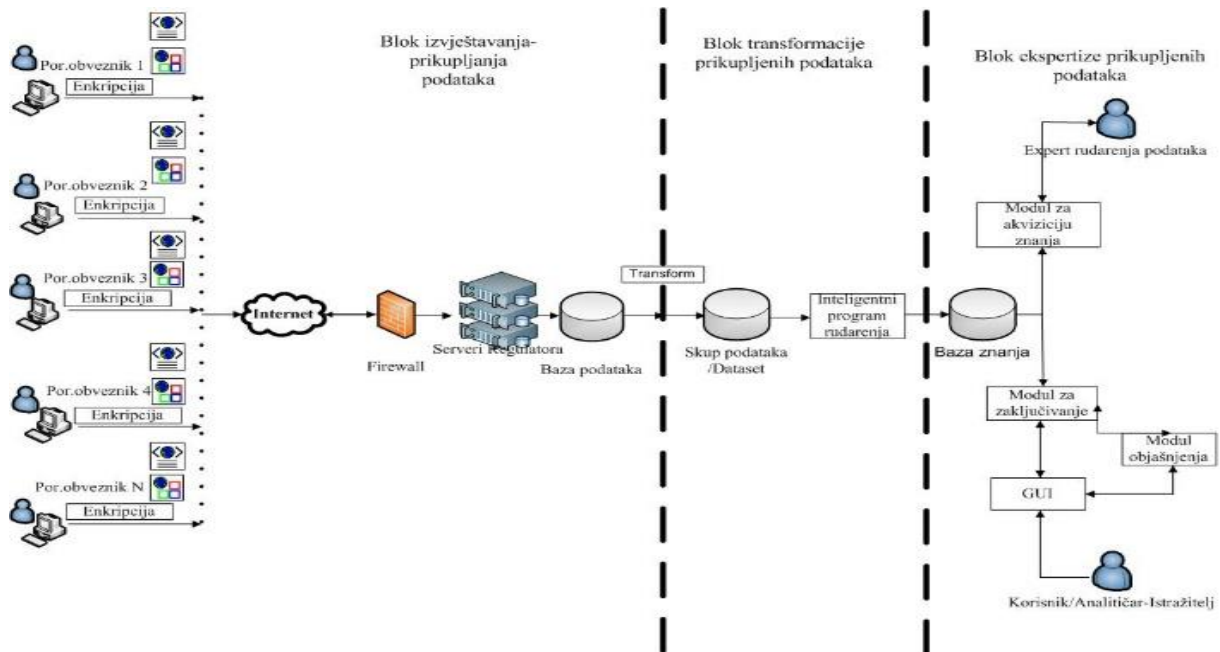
Por.obveznik 1
Enkripcija
Por.obveznik 2
Enkripcija
Por.obveznik 3
Enkripcija
Por.obveznik 4
Enkripcija
Por.obveznik N
Enkripcija

Internet

Blok izvještavanja-prikupljanja podataka

Firewall
Serveri Regulatora
Baza podataka

Blok transformacije prikupljenih podataka

Transform
Skup podataka /Dataset
Inteligentni program rudarenja

Blok ekspertize prikupljenih podataka

Expert rudarenja podataka
Modul za akviziciju znanja
Baza znanja
Modul za zaključivanje
Modul objašnjenja
GUI
Korisnik/Analitičar-Istražitelj